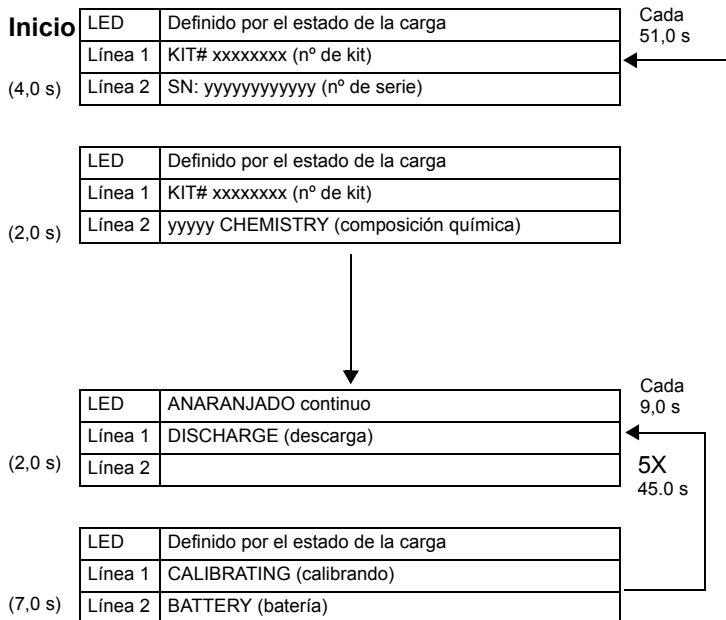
Inicio

| LED | Definido por el estado de la carga |
|---|---|
| Línea 1 | KIT# xxxxxxxx (nº de kit) |
| Línea 2 | SN: yyyyyyyyyyyy (nº de serie) |

(4,0 s)

Cada 51,0 s

| LED | Definido por el estado de la carga |
|---|---|
| Línea 1 | KIT# xxxxxxxx (nº de kit) |
| Línea 2 | yyyyy CHEMISTRY (composición química) |

(2,0 s)

| LED | ANARANJADO continuo |
|---|---|
| Línea 1 | DISCHARGE (descarga) |
| Línea 2 | |

(2,0 s)

Cada 9,0 s

5X 45.0 s

| LED | Definido por el estado de la carga |
|---|---|
| Línea 1 | CALIBRATING (calibrando) |
| Línea 2 | BATTERY (batería) |

(7,0 s)